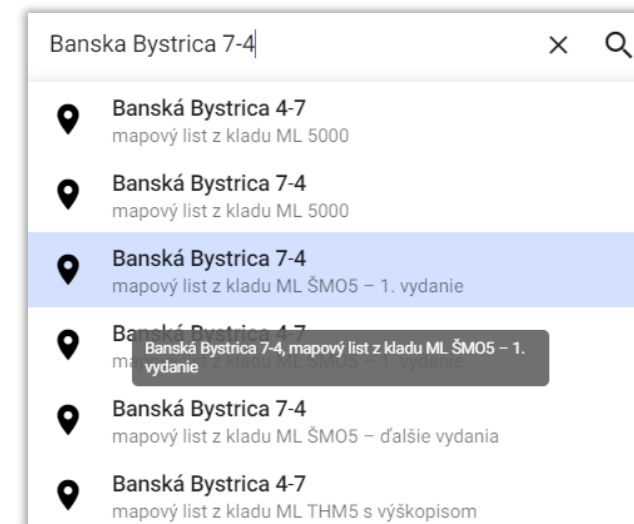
Banska Bystrica 7-4

×

Banská Bystrica 4-7
mapový list z kladu ML 5000

Banská Bystrica 7-4
mapový list z kladu ML 5000

Banská Bystrica 7-4
mapový list z kladu ML ŠMO5 – 1. vydanie

Ba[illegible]
ma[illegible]

Banská Bystrica 7-4, mapový list z kladu ML ŠMO5 – 1. vydanie

Banská Bystrica 7-4
mapový list z kladu ML ŠMO5 – ďalšie vydania

Banská Bystrica 4-7
mapový list z kladu ML THM5 s výškopisom